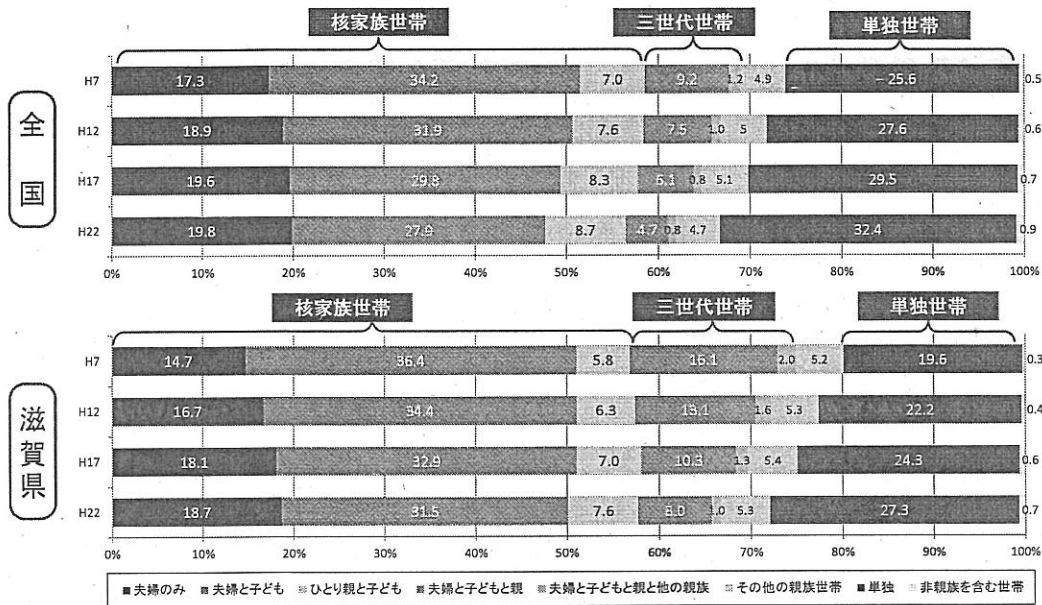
全国

核家族世帯 三世代世帯 単独世帯

| | | | | | | | | |
|---|---|---|---|---|---|---|---|---|
| H7 | 17.3 | 34.2 | 7.0 | 9.2 | 1.2 | 4.9 | 25.6 | 0.5 |
| H12 | 18.9 | 31.9 | 7.6 | 7.5 | 1.0 | 5 | 27.6 | 0.6 |
| H17 | 19.6 | 29.8 | 8.3 | 6.1 | 0.8 | 5.1 | 29.5 | 0.7 |
| H22 | 19.8 | 27.9 | 8.7 | 4.7 | 0.8 | 4.7 | 32.4 | 0.9 |

0% 10% 20% 30% 40% 50% 60% 70% 80% 90% 100%

滋賀県

核家族世帯 三世代世帯 単独世帯

| | | | | | | | | |
|---|---|---|---|---|---|---|---|---|
| H7 | 14.7 | 36.4 | 5.8 | 16.1 | 2.0 | 5.2 | 19.6 | 0.3 |
| H12 | 16.7 | 34.4 | 6.3 | 13.1 | 1.6 | 5.3 | 22.2 | 0.4 |
| H17 | 18.1 | 32.9 | 7.0 | 10.3 | 1.3 | 5.4 | 24.3 | 0.6 |
| H22 | 18.7 | 31.5 | 7.6 | 8.0 | 1.0 | 5.3 | 27.3 | 0.7 |

0% 10% 20% 30% 40% 50% 60% 70% 80% 90% 100%

■夫婦のみ ■夫婦と子ども ■ひとり親と子ども ■夫婦と子どもと親 ■夫婦と子どもと親と他の親族 ■その他の親族世帯 ■単独 ■非親族を含む世帯